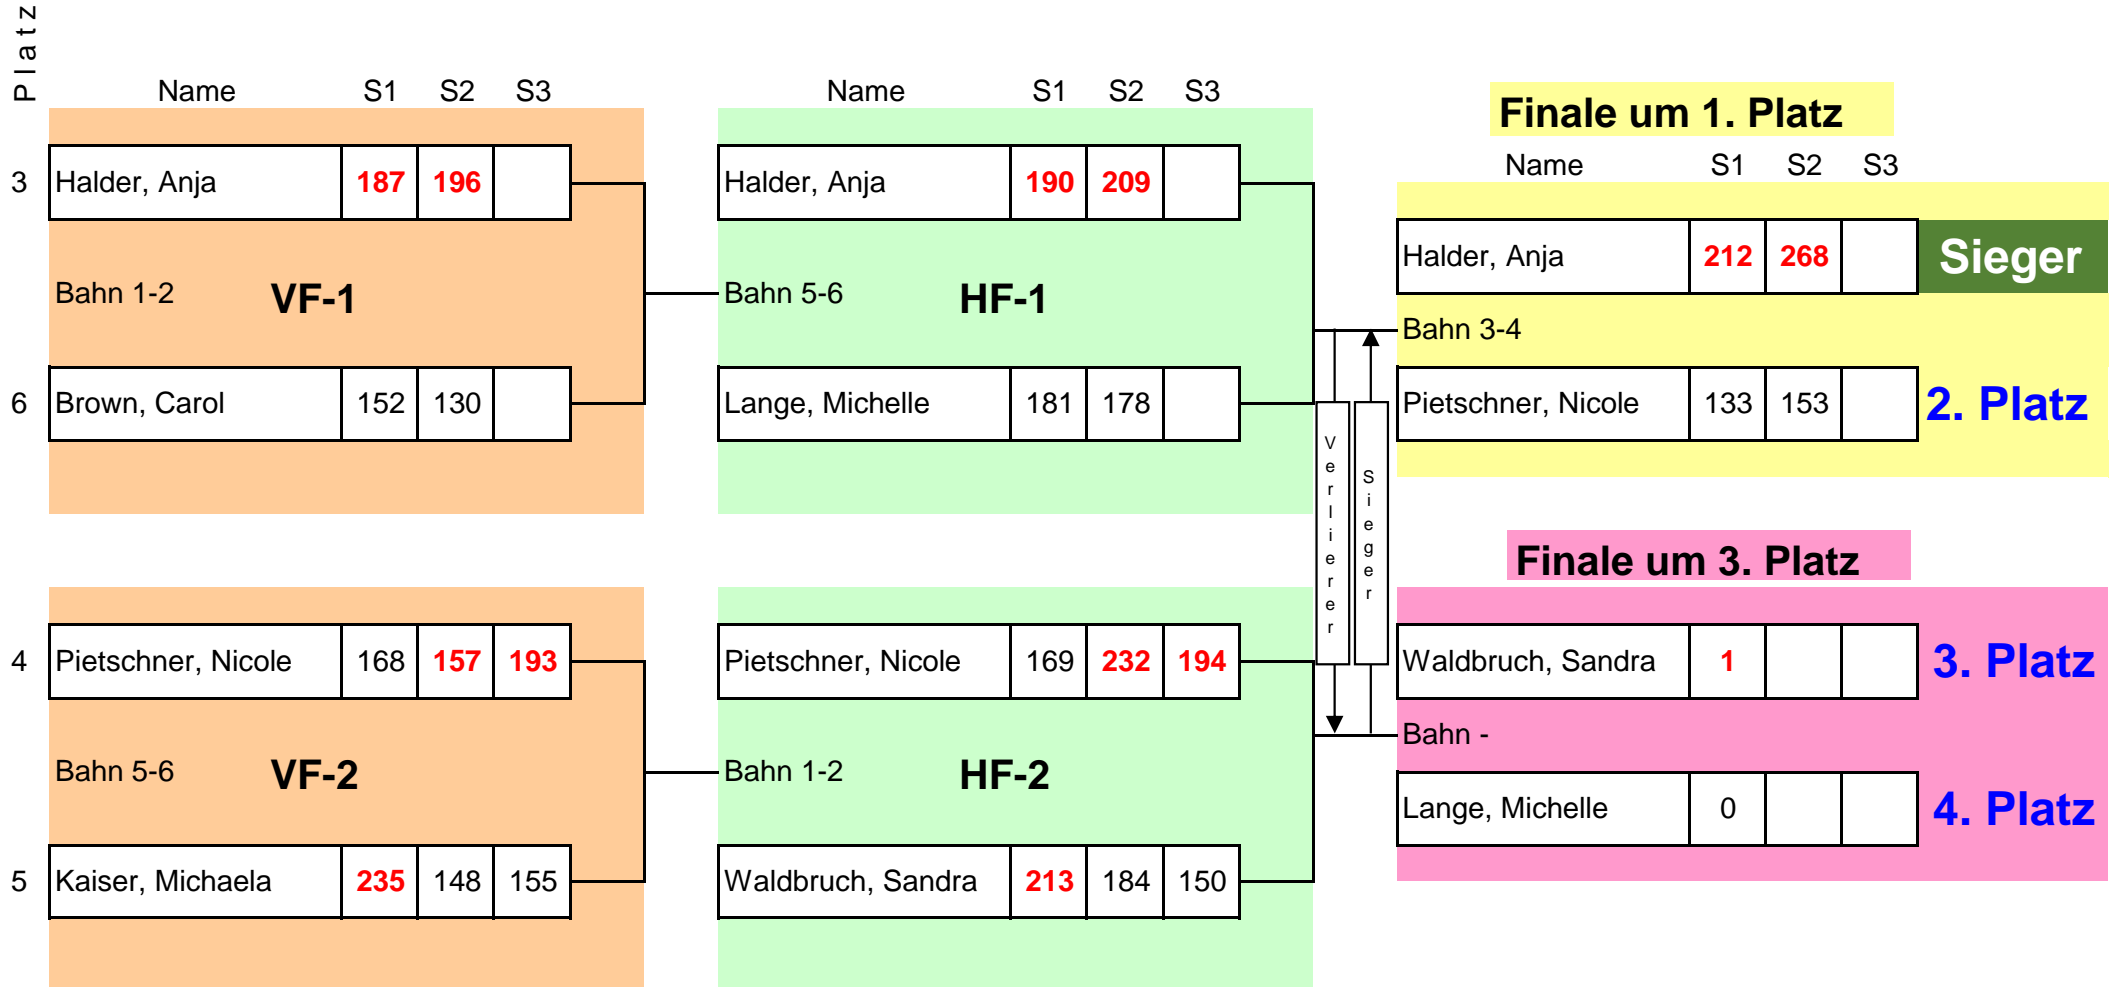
Platz

| Platz | Name | S1 | S2 | S3 |
|---|---|---|---|---|
| 3 | Halder, Anja | 187 | 196 | |
| 6 | Brown, Carol | 152 | 130 | |

Bahn 1-2 VF-1

| Platz | Name | S1 | S2 | S3 |
|---|---|---|---|---|
| 4 | Pietschner, Nicole | 168 | 157 | 193 |
| 5 | Kaiser, Michaela | 235 | 148 | 155 |

Bahn 5-6 VF-2

| Name | S1 | S2 | S3 |
|---|---|---|---|
| Halder, Anja | 190 | 209 | |
| Lange, Michelle | 181 | 178 | |

Bahn 5-6 HF-1

| Name | S1 | S2 | S3 |
|---|---|---|---|
| Pietschner, Nicole | 169 | 232 | 194 |
| Waldbruch, Sandra | 213 | 184 | 150 |

Bahn 1-2 HF-2

Verlierer

Sieger

Finale um 1. Platz

| Name | S1 | S2 | S3 | |
|---|---|---|---|---|
| Halder, Anja | 212 | 268 | | Sieger |
| Pietschner, Nicole | 133 | 153 | | 2. Platz |

Bahn 3-4

Finale um 3. Platz

| Name | S1 | S2 | S3 | |
|---|---|---|---|---|
| Waldbruch, Sandra | 1 | | | 3. Platz |
| Lange, Michelle | 0 | | | 4. Platz |

Bahn -